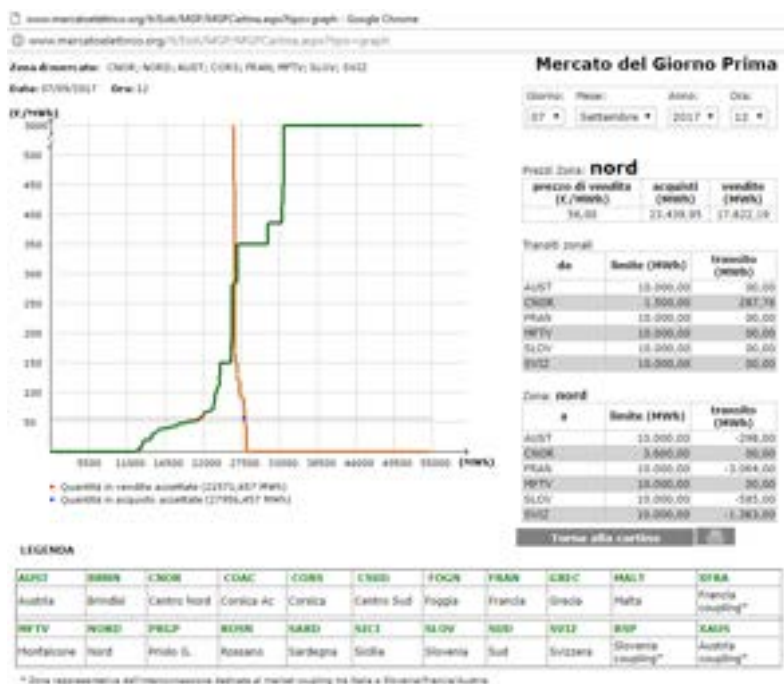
www.mercatoelettrico.org/It/Esiti/MGP/MGPCartina.aspx?tipo=graph - Google Chrome

www.mercatoelettrico.org/It/Esiti/MGP/MGPCartina.aspx?tipo=graph

Zona di mercato: CNOR; NORD; AUST; CORS; FRAN; MFTV; SLOV; SVIZ

Data: 07/09/2017 Ora: 12

(€/MWh)

3000

500

450

400

350

300

250

200

150

100

50

5500 11000 16500 22000 27500 33000 38500 44000 49500 55000 (MWh)

• Quantità in vendita accettate (22571,457 MWh)
• Quantità in acquisto accettate (27956,457 MWh)

Mercato del Giorno Prima

Giorno: 07 Mese: Settembre Anno: 2017 Ora: 12

Prezzi Zona: nord

| prezzo di vendita (€/MWh) | acquisti (MWh) | vendite (MWh) |
|---|---|---|
| 56,00 | 21.439,95 | 17.822,19 |

Transiti zonali

| da | limite (MWh) | transito (MWh) |
|---|---|---|
| AUST | 10.000,00 | 00,00 |
| CNOR | 1.500,00 | 287,78 |
| FRAN | 10.000,00 | 00,00 |
| MFTV | 10.000,00 | 00,00 |
| SLOV | 10.000,00 | 00,00 |
| SVIZ | 10.000,00 | 00,00 |

Zona: nord

| a | limite (MWh) | transito (MWh) |
|---|---|---|
| AUST | 10.000,00 | -298,00 |
| CNOR | 3.600,00 | 00,00 |
| FRAN | 10.000,00 | -1.064,00 |
| MFTV | 10.000,00 | 00,00 |
| SLOV | 10.000,00 | -585,00 |
| SVIZ | 10.000,00 | -1.363,00 |

Torna alla cartina

LEGENDA

| AUST | BRNN | CNOR | COAC | CORS | CSUD | FOGN | FRAN | GREC | MALT | XFRA |
|---|---|---|---|---|---|---|---|---|---|---|
| Austria | Brindisi | Centro Nord | Corsica Ac | Corsica | Centro Sud | Foggia | Francia | Grecia | Malta | Francia coupling* |
| MFTV | NORD | PRGP | ROSN | SARD | SICI | SLOV | SUD | SVIZ | XSIP | XAUS |
| Monfalcone | Nord | Priolo G. | Rossano | Sardegna | Sicilia | Slovenia | Sud | Svizzera | Slovenia coupling* | Austria coupling* |

* Zona rappresentativa dell'interconnessione dedicata al market coupling tra Italia e Slovenia/Francia/Austria